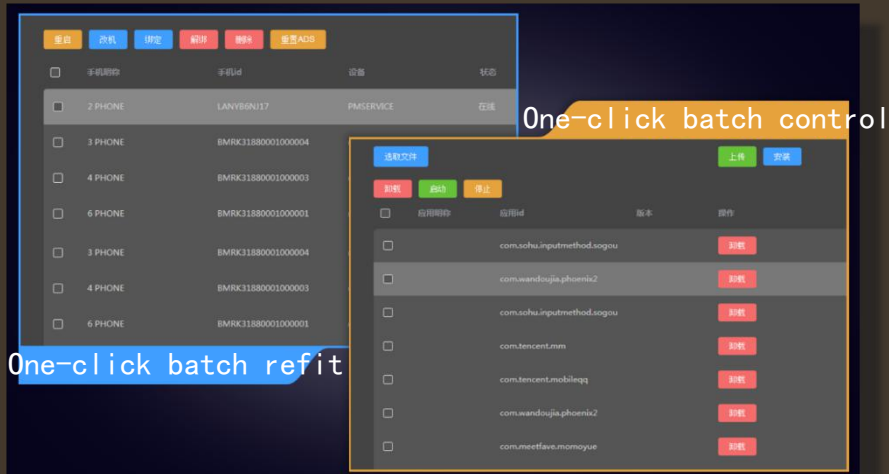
重启 改机 绑定 解绑 删除 重置ADS

| | 手机昵称 | 手机id | 设备 | 状态 |
|---|---|---|---|---|
| | 2 PHONE | LANYB6NJ17 | PMSERVICE | 在线 |
| | 3 PHONE | BMRK31880001000004 | | |
| | 4 PHONE | BMRK31880001000003 | | |
| | 6 PHONE | BMRK31880001000001 | | |
| | 3 PHONE | BMRK31880001000004 | | |
| | 4 PHONE | BMRK31880001000003 | | |
| | 6 PHONE | BMRK31880001000001 | | |

One-click batch refit

One-click batch control

选取文件 上传 安装

卸载 启动 停止

| | 应用昵称 | 应用id | 版本 | 操作 |
|---|---|---|---|---|
| | | com.sohu.inputmethod.sogou | | 卸载 |
| | | com.wandoujia.phoenix2 | | 卸载 |
| | | com.sohu.inputmethod.sogou | | 卸载 |
| | | com.tencent.mm | | 卸载 |
| | | com.tencent.mobileqq | | 卸载 |
| | | com.wandoujia.phoenix2 | | 卸载 |
| | | com.meetfave.momoyue | | 卸载 |